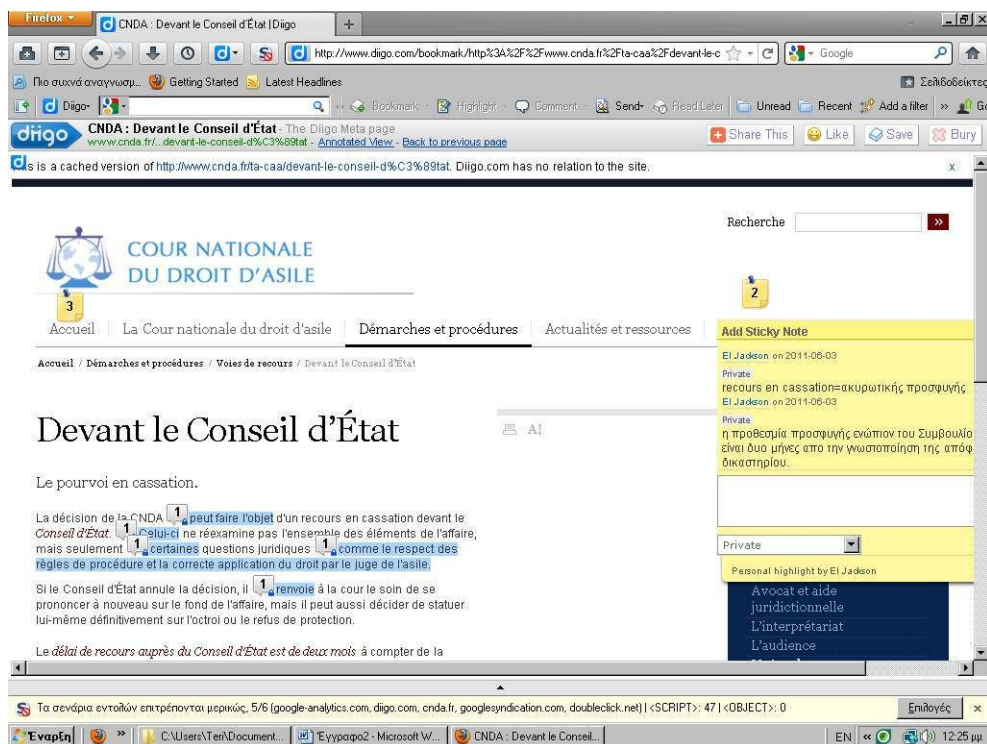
Firefox
CNDA : Devant le Conseil d'État | Diigo
+
http://www.diigo.com/bookmark/http%3A%2F%2Fwww.cnda.fr%2Fta-caa%2Fdevant-le-c
Google
Πιο συχνά αναγνωσμ... Getting Started Latest Headlines
Σελιδοδείκτες
Diigo
Bookmark Highlight Comment Send Read Later Unread Recent Add a filter » Go
diigo
CNDA : Devant le Conseil d'État - The Diigo Meta page
www.cnda.fr/...devant-le-conseil-d%C3%89tat - Annotated View - Back to previous page
Share This Like Save Bury
is is a cached version of http://www.cnda.fr/ta-caa/devant-le-conseil-d%C3%89tat. Diigo.com has no relation to the site.
x

COUR NATIONALE
DU DROIT D'ASILE

Recherche »

3
2

Accueil | La Cour nationale du droit d'asile | Démarches et procédures | Actualités et ressources

Accueil / Démarches et procédures / Voies de recours / Devant le Conseil d'État

Devant le Conseil d'État

Le pourvoi en cassation.

La décision de la CNDA 1 peut faire l'objet d'un recours en cassation devant le Conseil d'État. 1 Celui-ci ne réexamine pas l'ensemble des éléments de l'affaire, mais seulement 1 certaines questions juridiques 1 comme le respect des règles de procédure et la correcte application du droit par le juge de l'asile.

Si le Conseil d'État annule la décision, il 1 renvoie à la cour le soin de se prononcer à nouveau sur le fond de l'affaire, mais il peut aussi décider de statuer lui-même définitivement sur l'octroi ou le refus de protection.

Le délai de recours auprès du Conseil d'État est de deux mois à compter de la

A A

Add Sticky Note
El Jackson on 2011-06-03
Private
recours en cassation=ακυρωτικής προσφυγής
El Jackson on 2011-06-03
Private
η προθεσμία προσφυγής ενώπιον του Συμβουλίο είναι δυο μήνες απο την γνωστοποίηση της απόφ δικαστηρίου.
Private
Personal highlight by El Jackson

Avocat et aide juridictionnelle
L'interprétariat
L'audience

Τα σενάρια εντολών επιτρέπονται μερικώς, 5/6 (google-analytics.com, diigo.com, cnda.fr, googlesyndication.com, doubleclick.net) | <SCRIPT>: 47 | <OBJECT>: 0
Επιλογές
Έναρξη
C:\Users\Teri\Document...
Έγγραφο2 - Microsoft W...
CNDA : Devant le Conseil...
EN 12:25 μμ